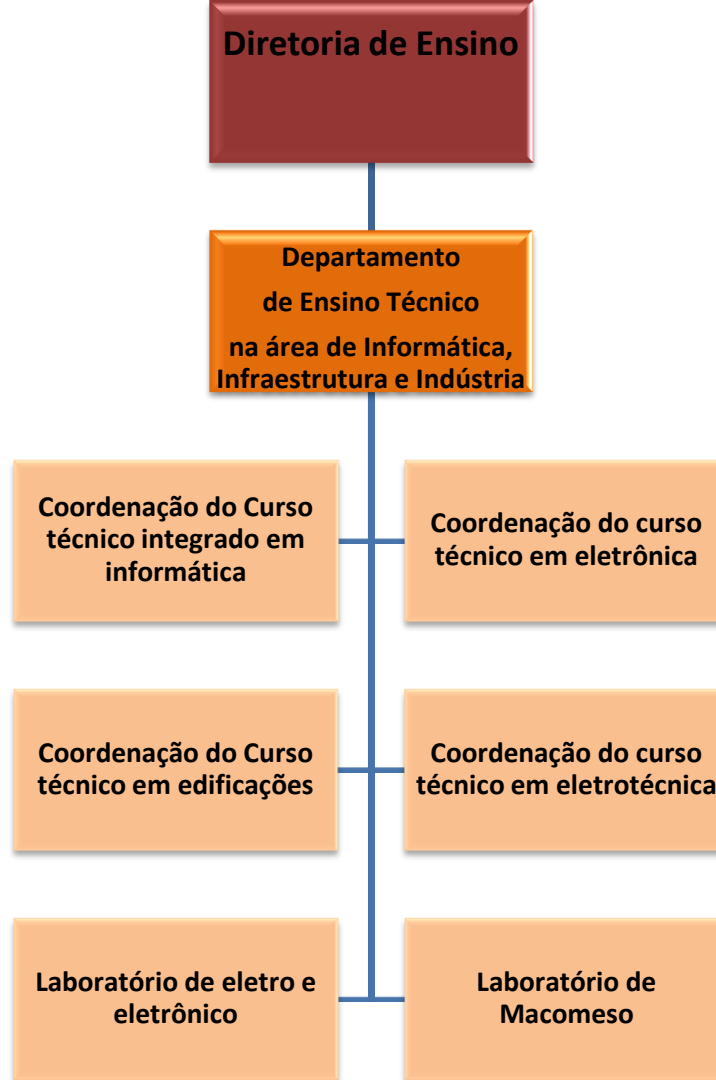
Diretoria de Ensino

Departamento
de Ensino Técnico
na área de Informática, Infraestrutura e Indústria

Coordenação do Curso técnico integrado em informática

Coordenação do curso técnico em eletrônica

Coordenação do Curso técnico em edificações

Coordenação do curso técnico em eletrotécnica

Laboratório de eletro e eletrônico

Laboratório de Macomeso